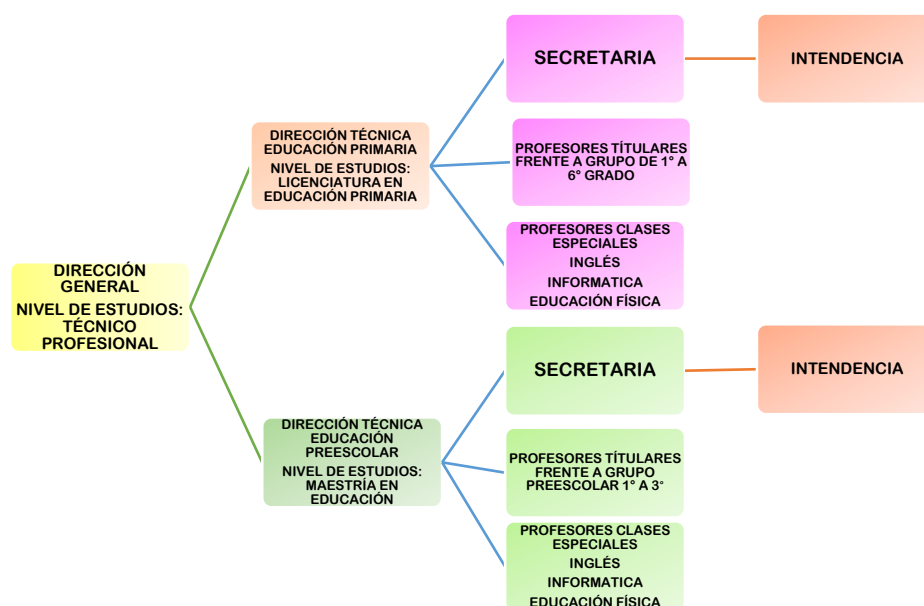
DIRECCIÓN GENERAL
NIVEL DE ESTUDIOS: TÉCNICO PROFESIONAL

DIRECCIÓN TÉCNICA EDUCACIÓN PRIMARIA
NIVEL DE ESTUDIOS: LICENCIATURA EN EDUCACIÓN PRIMARIA

SECRETARIA

INTENDENCIA

PROFESORES TÍTULARES FRENTE A GRUPO DE 1° A 6° GRADO

PROFESORES CLASES ESPECIALES
INGLÉS
INFORMATICA
EDUCACIÓN FÍSICA

DIRECCIÓN TÉCNICA EDUCACIÓN PREESCOLAR
NIVEL DE ESTUDIOS: MAESTRÍA EN EDUCACIÓN

SECRETARIA

INTENDENCIA

PROFESORES TÍTULARES FRENTE A GRUPO PREESCOLAR 1° A 3°

PROFESORES CLASES ESPECIALES
INGLÉS
INFORMATICA
EDUCACIÓN FÍSICA